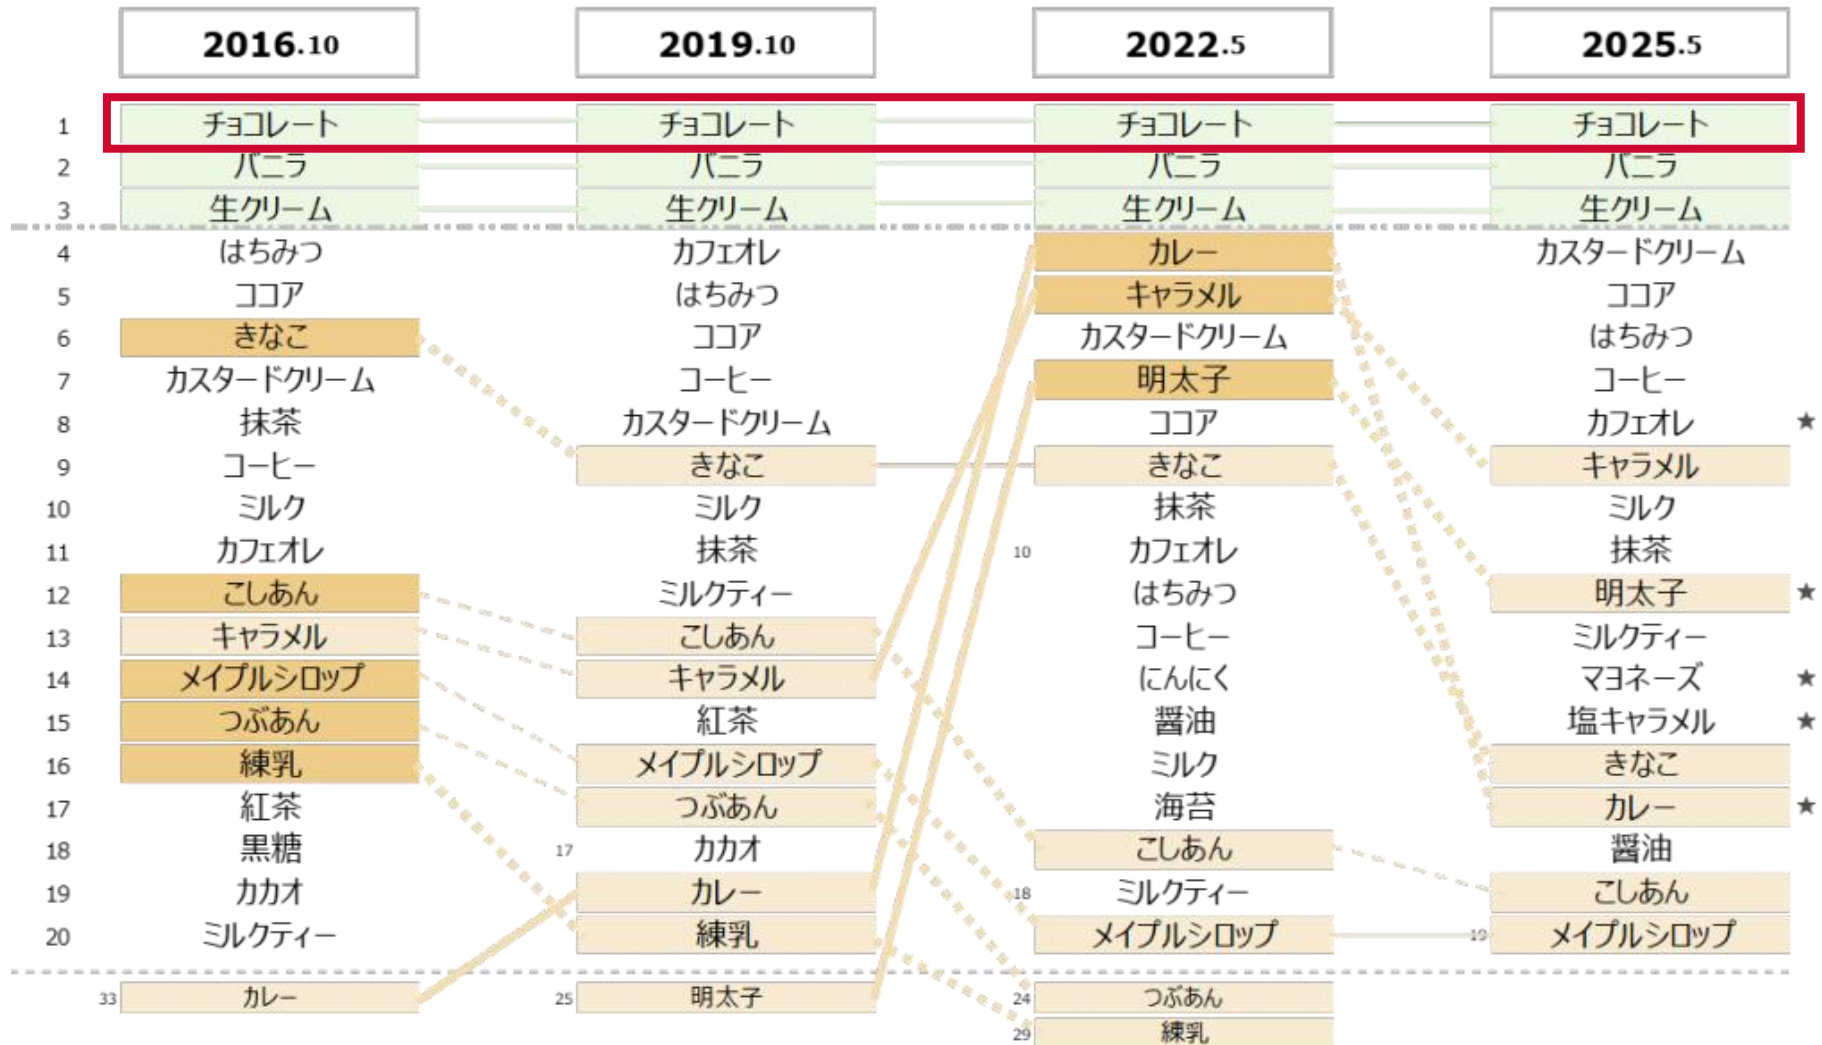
| | 2016.10 | 2019.10 | 2022.5 | 2025.5 |
|---|---|---|---|---|
| 1 | チョコレート | チョコレート | チョコレート | チョコレート |
| 2 | バニラ | バニラ | バニラ | バニラ |
| 3 | 生クリーム | 生クリーム | 生クリーム | 生クリーム |
| 4 | はちみつ | カフェオレ | カレー | カスタードクリーム |
| 5 | ココア | はちみつ | キャラメル | ココア |
| 6 | きなこ | ココア | カスタードクリーム | はちみつ |
| 7 | カスタードクリーム | コーヒー | 明太子 | コーヒー |
| 8 | 抹茶 | カスタードクリーム | ココア | カフェオレ ★ |
| 9 | コーヒー | きなこ | きなこ | キャラメル |
| 10 | ミルク | ミルク | 抹茶 | ミルク |
| 11 | カフェオレ | 抹茶 | 10 カフェオレ | 抹茶 |
| 12 | こしあん | ミルクティー | はちみつ | 明太子 ★ |
| 13 | キャラメル | こしあん | コーヒー | ミルクティー |
| 14 | メイプルシロップ | キャラメル | にんにく | マヨネーズ ★ |
| 15 | つぶあん | 紅茶 | 醤油 | 塩キャラメル ★ |
| 16 | 練乳 | メイプルシロップ | ミルク | きなこ |
| 17 | 紅茶 | つぶあん | 海苔 | カレー ★ |
| 18 | 黒糖 | 17 カカオ | こしあん | 醤油 |
| 19 | カカオ | カレー | 18 ミルクティー | こしあん |
| 20 | ミルクティー | 練乳 | メイプルシロップ | 19 メイプルシロップ |
| | 33 カレー | 25 明太子 | 24 つぶあん | |
| | | | 29 練乳 | |